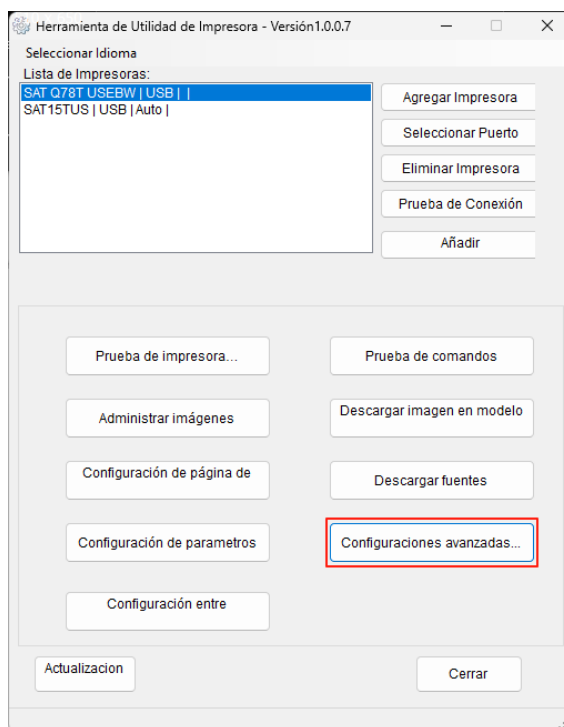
Herramienta de Utilidad de Impresora - Versión1.0.0.7

Seleccionar Idioma

Lista de Impresoras:

SAT Q78T USEBW | USB | |
SAT15TUS | USB | Auto |

Agregar Impresora

Seleccionar Puerto

Eliminar Impresora

Prueba de Conexión

Añadir

Prueba de impresora...

Prueba de comandos

Administrar imágenes

Descargar imagen en modelo

Configuración de página de

Descargar fuentes

Configuración de parametros

Configuraciones avanzadas...

Configuración entre

Actualizacion

Cerrar